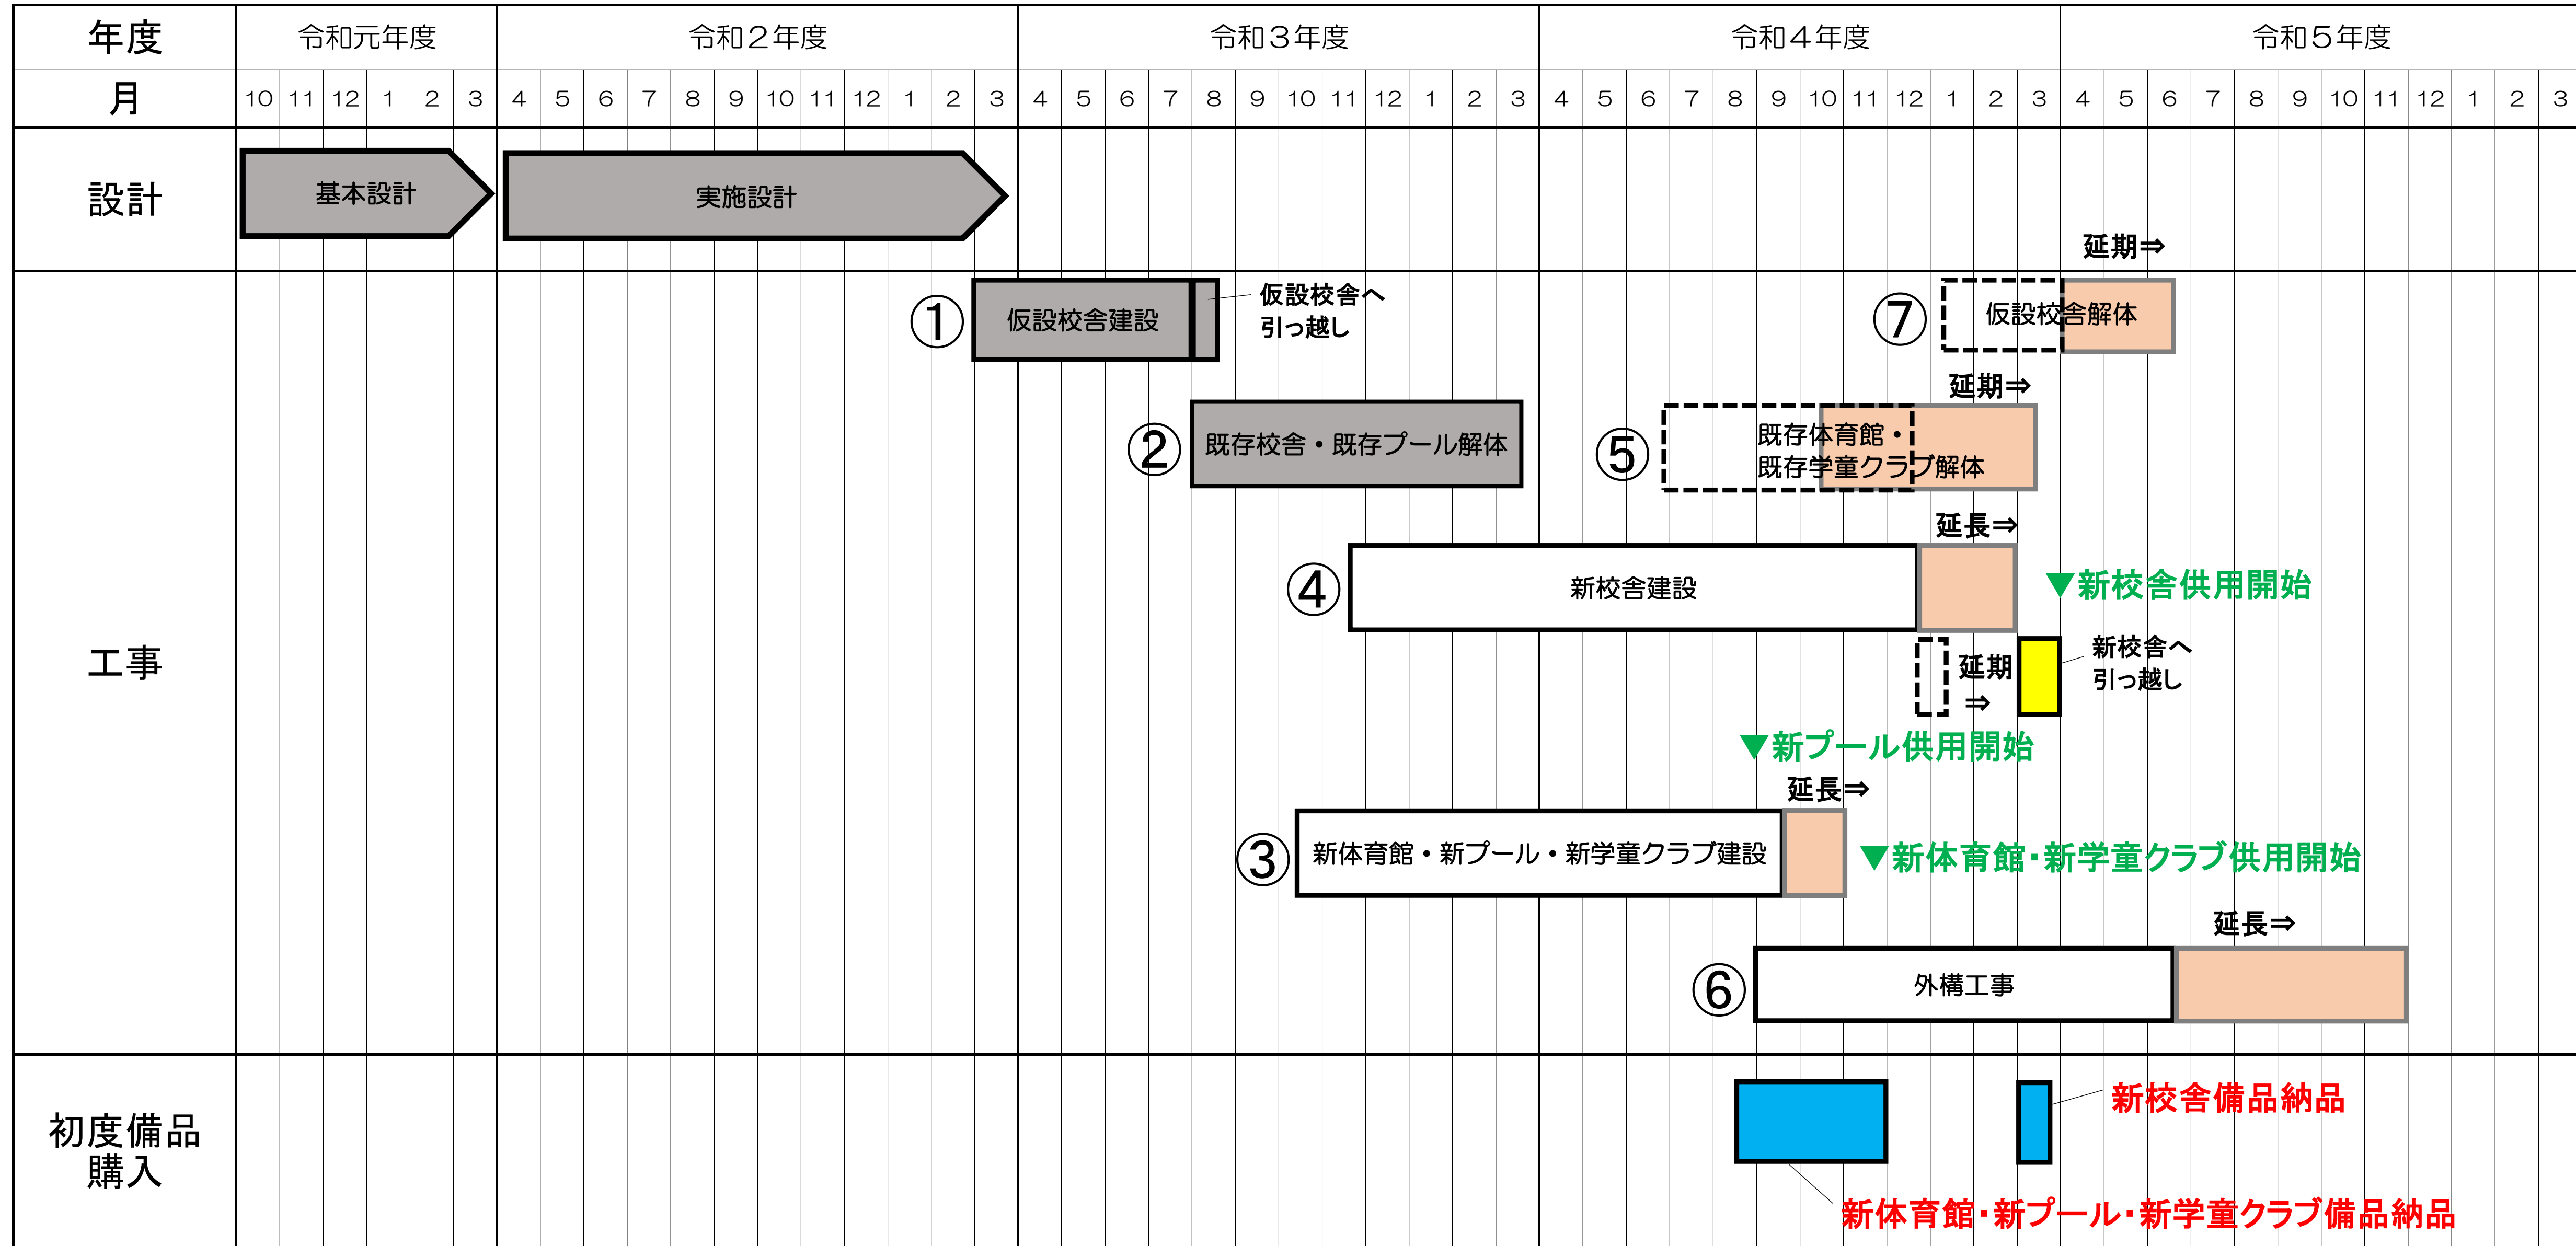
| 年度 | 令和元年度 | 令和２年度 | 令和３年度 | 令和４年度 | 令和５年度 |
|---|---|---|---|---|---|
| 月 | 10 11 12 1 2 3 | 4 5 6 7 8 9 10 11 12 1 2 3 | 4 5 6 7 8 9 10 11 12 1 2 3 | 4 5 6 7 8 9 10 11 12 1 2 3 | 4 5 6 7 8 9 10 11 12 1 2 3 |

設計

基本設計

実施設計

工事

延期⇒

① 仮設校舎建設

仮設校舎へ引っ越し

⑦ 仮設校舎解体

延期⇒

② 既存校舎・既存プール解体

⑤ 既存体育館・既存学童クラブ解体

延長⇒

④ 新校舎建設

▼新校舎供用開始

延期⇒

新校舎へ引っ越し

▼新プール供用開始

延長⇒

③ 新体育館・新プール・新学童クラブ建設

▼新体育館・新学童クラブ供用開始

延長⇒

⑥ 外構工事

初度備品購入

新校舎備品納品

新体育館・新プール・新学童クラブ備品納品